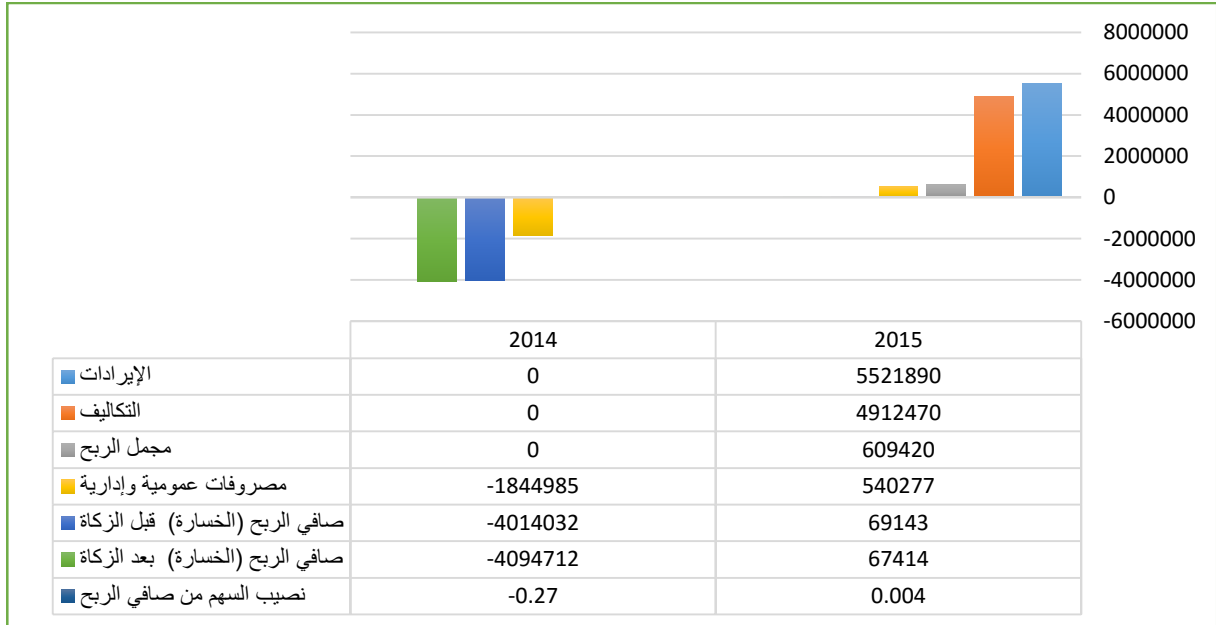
8000000
6000000
4000000
2000000
0
-2000000
-4000000
-6000000

| | 2015 | 2014 |
|---|---|---|
| الإيرادات | 5521890 | 0 |
| التكاليف | 4912470 | 0 |
| مجمل الربح | 609420 | 0 |
| مصروفات عمومية وإدارية | 540277 | -1844985 |
| صافي الربح (الخسارة) قبل الزكاة | 69143 | -4014032 |
| صافي الربح (الخسارة) بعد الزكاة | 67414 | -4094712 |
| نصيب السهم من صافي الربح | 0.004 | -0.27 |